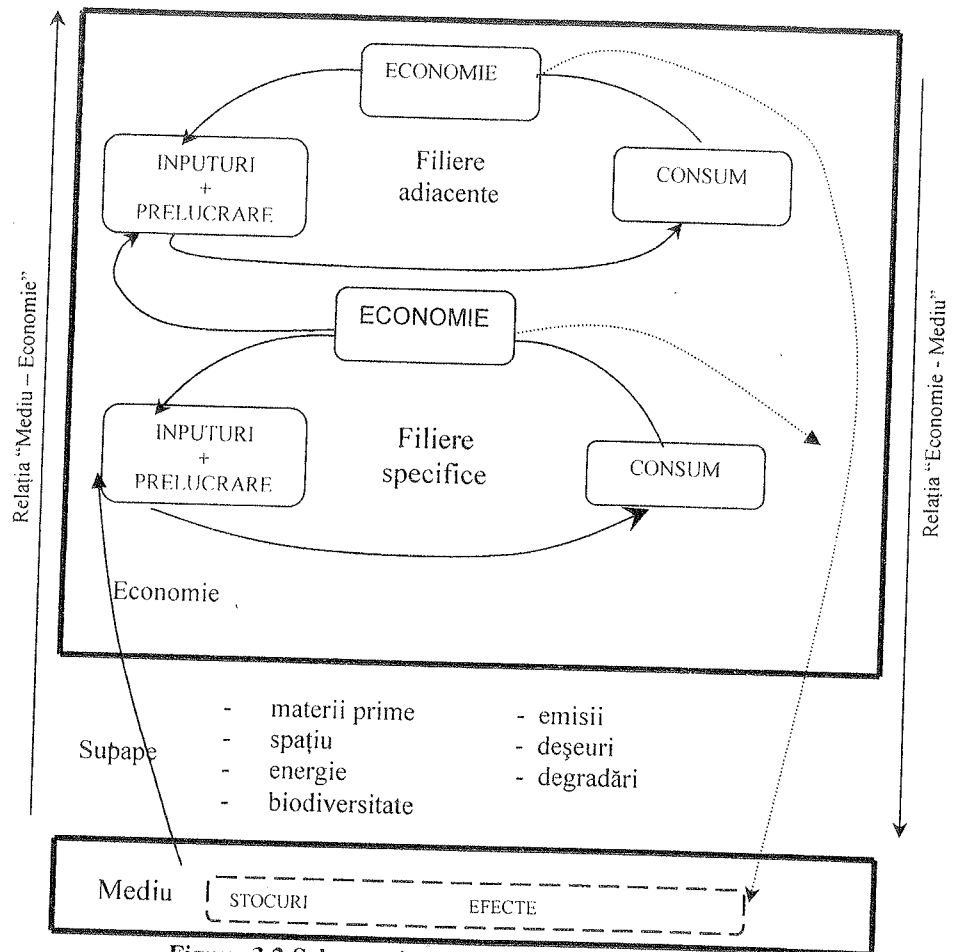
Relația "Mediu – Economie"

ECONOMIE

INPUTURI + PRELUCRARE

Filiere adiacente

CONSUM

ECONOMIE

INPUTURI + PRELUCRARE

Filiere specifice

CONSUM

Economie

Relația "Economie - Mediu"

Supape

- materii prime
- spațiu
- energie
- biodiversitate

- emisii
- deșeuri
- degradări

Mediu

STOCURI

EFECTE

Figura 3.2 Schema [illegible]